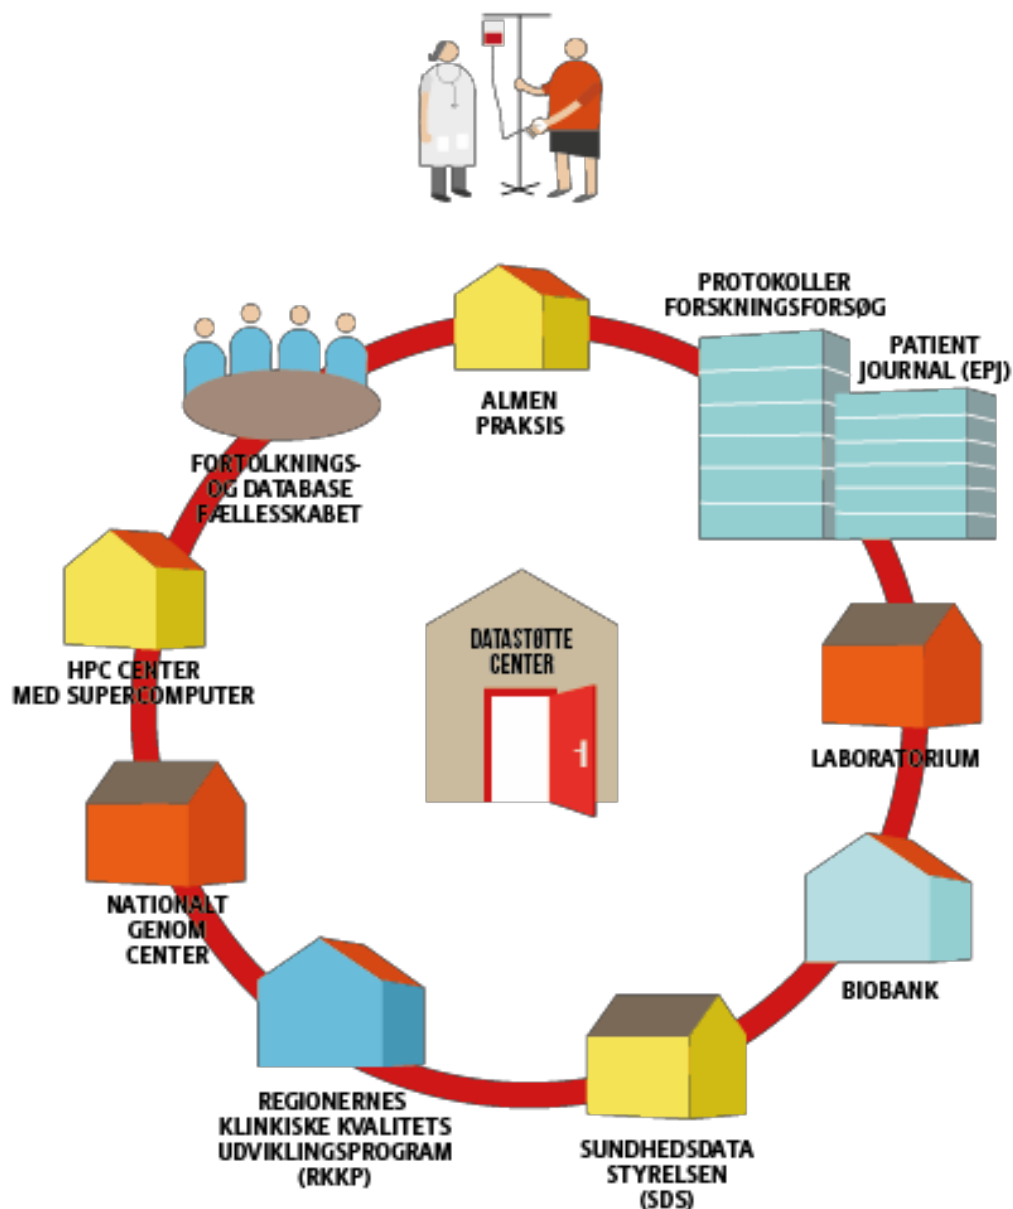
PROTOKOLLER FORSKNINGSFORSØG

PATIENT JOURNAL (EPJ)

ALMEN PRAKSIS

FORTOLKNINGS- OG DATABASE FÆLLESSKABET

DATASTØTTE CENTER

HPC CENTER MED SUPERCOMPUTER

LABORATORIUM

NATIONALT GENOM CENTER

BIOBANK

REGIONERNES KLINIKSKE KVALITETS UDVIKLINGSPROGRAM (RKKP)

SUNDHEDSDATA STYRELSEN (SDS)